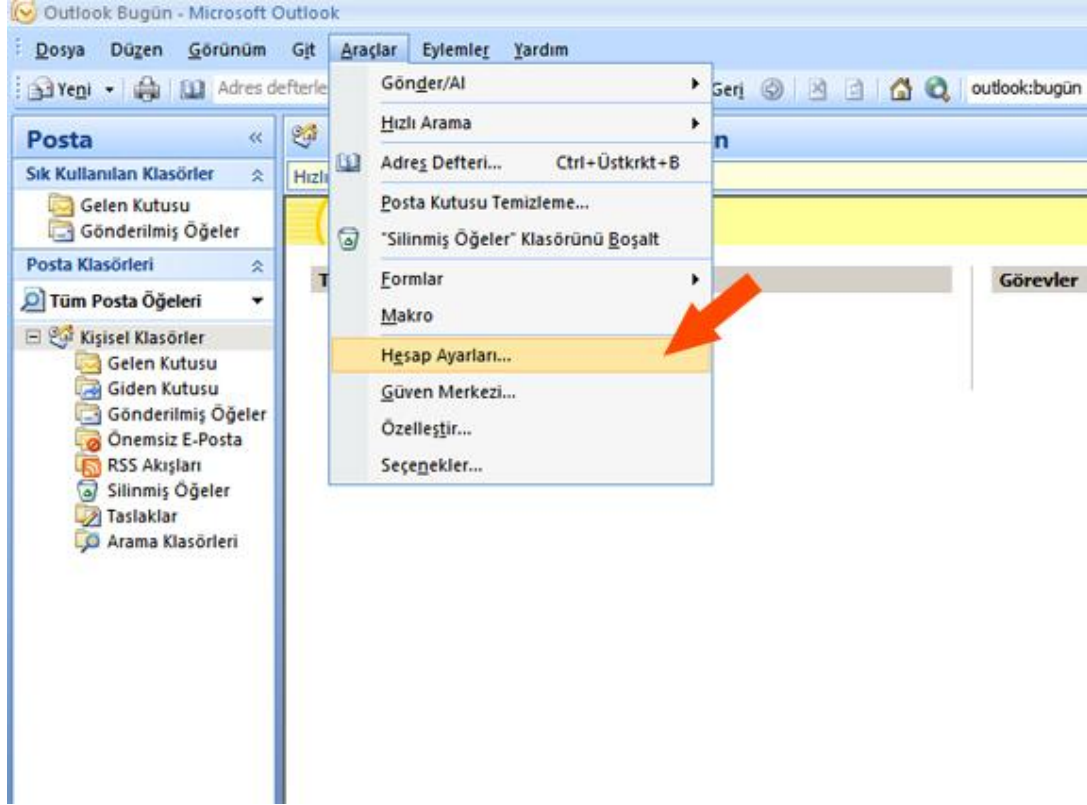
Outlook Bugün - Microsoft Outlook

Dosya Düzen Görünüm Git Araçlar Eylemler Yardım

Yeni Adres defterle Geri outlook:bugün

Posta «

Sık Kullanılan Klasörler

Gelen Kutusu
Gönderilmiş Öğeler

Posta Klasörleri

Tüm Posta Öğeleri

Kişisel Klasörler
Gelen Kutusu
Giden Kutusu
Gönderilmiş Öğeler
Önemsiz E-Posta
RSS Akışları
Silinmiş Öğeler
Taslaklar
Arama Klasörleri

Hızlı

n

T

Görevler

Gönder/Al
Hızlı Arama
Adres Defteri... Ctrl+Üstkrkt+B
Posta Kutusu Temizleme...
"Silinmiş Öğeler" Klasörünü Boşalt
Formlar
Makro
Hesap Ayarları...
Güven Merkezi...
Özelleştir...
Seçenekler...